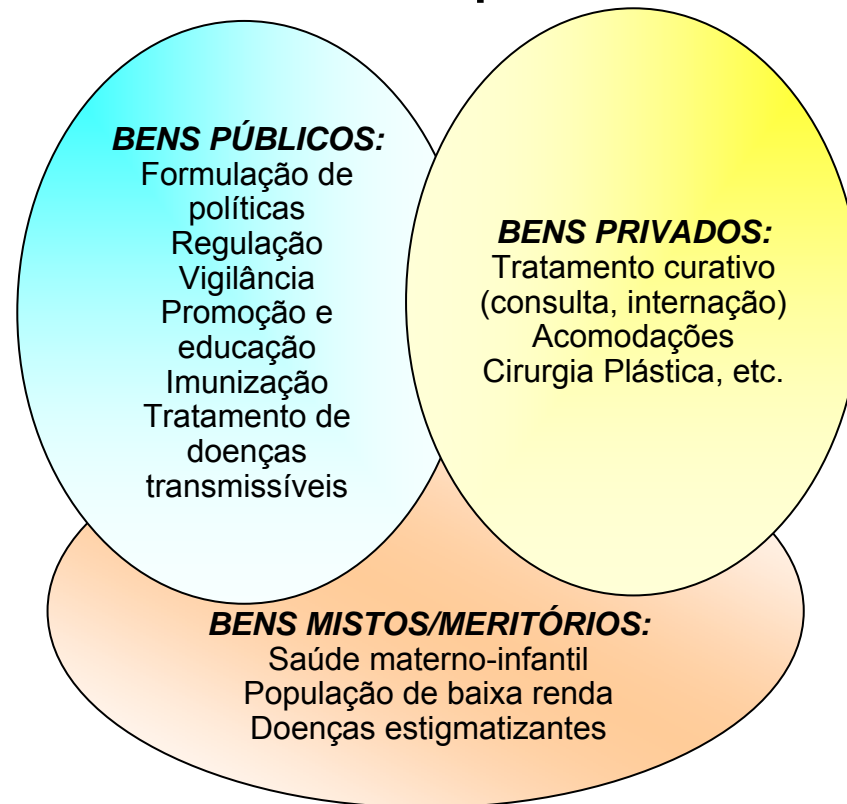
BENS PÚBLICOS:
Formulação de políticas
Regulação
Vigilância
Promoção e educação
Imunização
Tratamento de doenças transmissíveis

BENS PRIVADOS:
Tratamento curativo (consulta, internação)
Acomodações
Cirurgia Plástica, etc.

BENS MISTOS/MERITÓRIOS:
Saúde materno-infantil
População de baixa renda
Doenças estigmatizantes